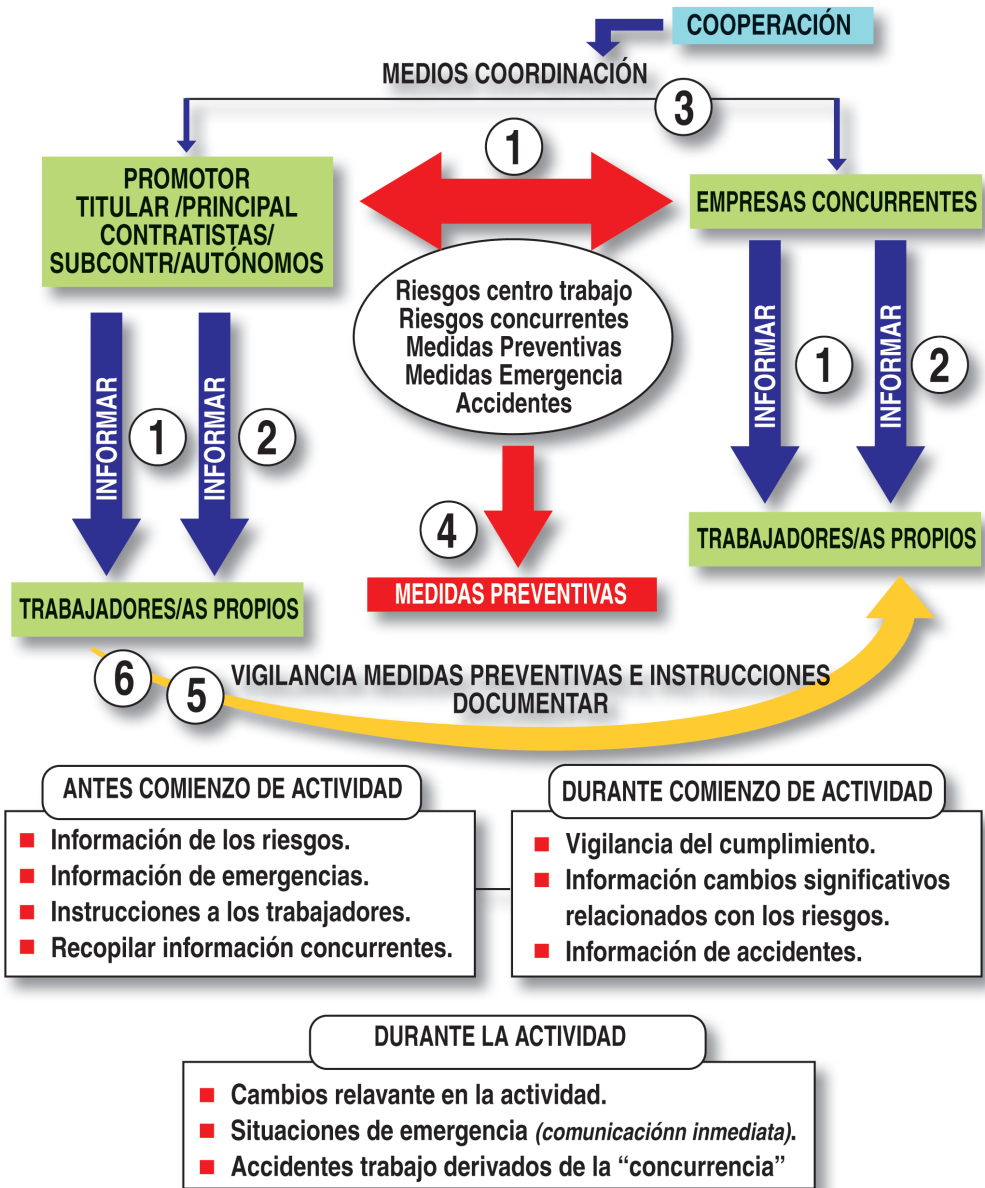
COOPERACIÓN

MEDIOS COORDINACIÓN

3

1

PROMOTOR
TITULAR /PRINCIPAL
CONTRATISTAS/
SUBCONTR/AUTÓNOMOS

EMPRESAS CONCURRENTES

Riesgos centro trabajo
Riesgos concurrentes
Medidas Preventivas
Medidas Emergencia
Accidentes

INFORMAR 1
INFORMAR 2

INFORMAR 1
INFORMAR 2

4

MEDIDAS PREVENTIVAS

TRABAJADORES/AS PROPIOS

TRABAJADORES/AS PROPIOS

6
5
VIGILANCIA MEDIDAS PREVENTIVAS E INSTRUCCIONES
DOCUMENTAR

ANTES COMIENZO DE ACTIVIDAD

- Información de los riesgos.
- Información de emergencias.
- Instrucciones a los trabajadores.
- Recopilar información concurrentes.

DURANTE COMIENZO DE ACTIVIDAD

- Vigilancia del cumplimiento.
- Información cambios significativos relacionados con los riesgos.
- Información de accidentes.

DURANTE LA ACTIVIDAD

- Cambios relavante en la actividad.
- Situaciones de emergencia *(comunicaciónn inmediata)*.
- Accidentes trabajo derivados de la “concurrencia”